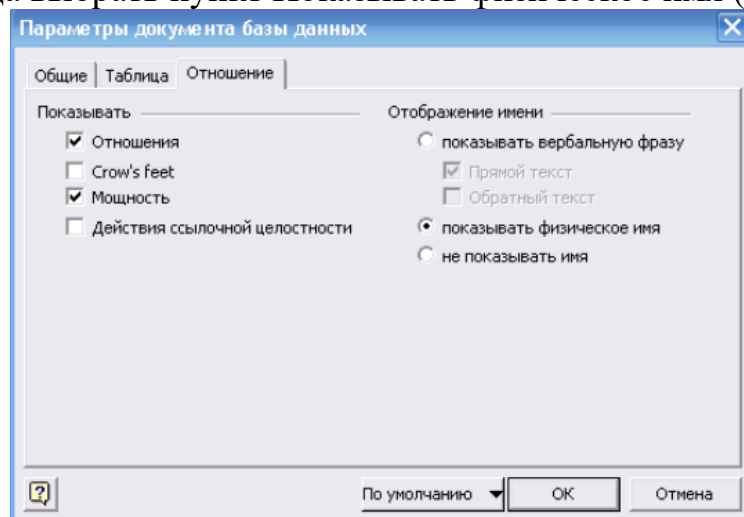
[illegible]

Параметры документа базы данных

Общие | Таблица | Отношение

Показывать
☑ Отношения
☐ Crow's feet
☑ Мощность
☐ Действия ссылочной целостности

Отображение имени
○ показывать вербальную фразу
☑ Прямой текст
☐ Обратный текст
● показывать физическое имя
○ не показывать имя

?

По умолчанию

OK

Отмена